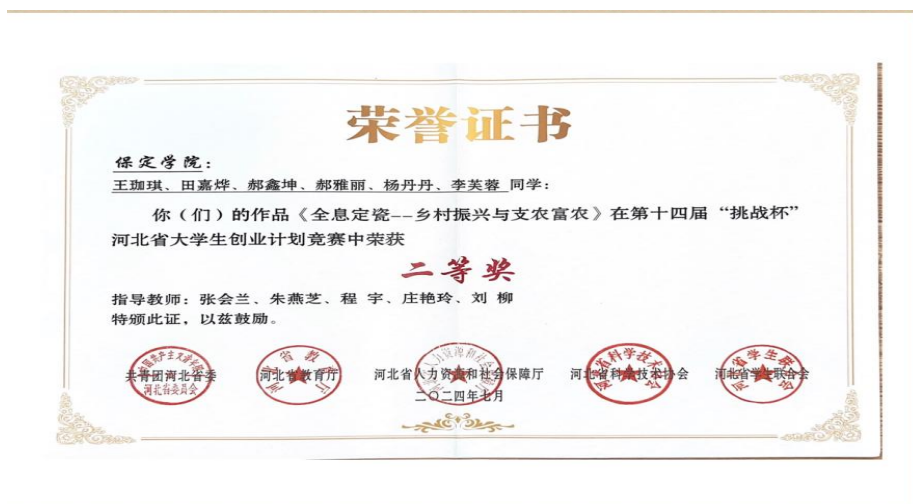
荣誉证书

保定学院：

王珈琪、田嘉烨、郝鑫坤、郝雅丽、杨丹丹、李芙蓉 同学：

你（们）的作品《全息定瓷--乡村振兴与支农富农》在第十四届“挑战杯”河北省大学生创业计划竞赛中荣获

二等奖

指导教师：张会兰、朱燕芝、程 宇、庄艳玲、刘 柳

特颁此证，以兹鼓励。

共青团河北省委　河北省教育厅　河北省人力资源和社会保障厅　河北省科学技术协会　河北省学生联合会

二〇二四年七月